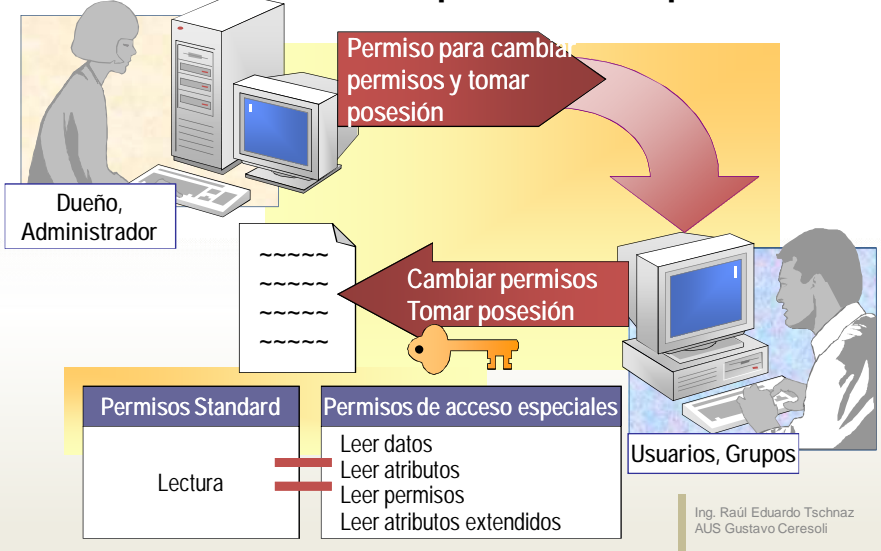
Permiso para cambiar permisos y tomar posesión

Dueño, Administrador

~~~~~
~~~~~
~~~~~
~~~~~

Cambiar permisos
Tomar posesión

Usuarios, Grupos

| Permisos Standard | Permisos de acceso especiales |
|---|---|
| Lectura | Leer datos<br>Leer atributos<br>Leer permisos<br>Leer atributos extendidos |

Ing. Raúl Eduardo Tschnaz
AUS Gustavo Ceresoli